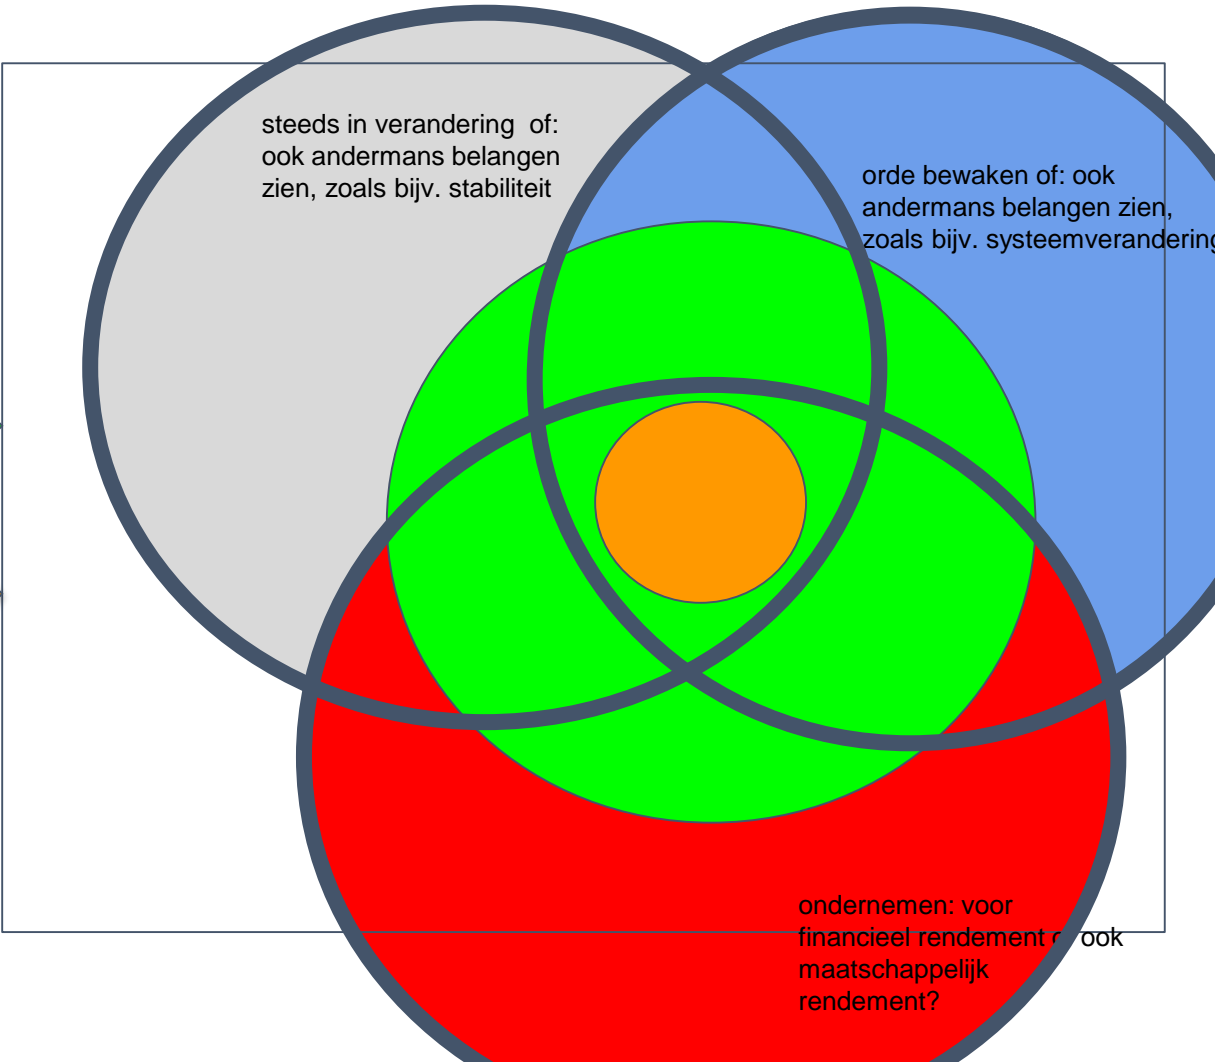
steeds in verandering  of: ook andermans belangen zien, zoals bijv. stabiliteit

orde bewaken of: ook andermans belangen zien, zoals bijv. systeemverandering

ondernemen: voor financieel rendement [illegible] ook maatschappelijk rendement?